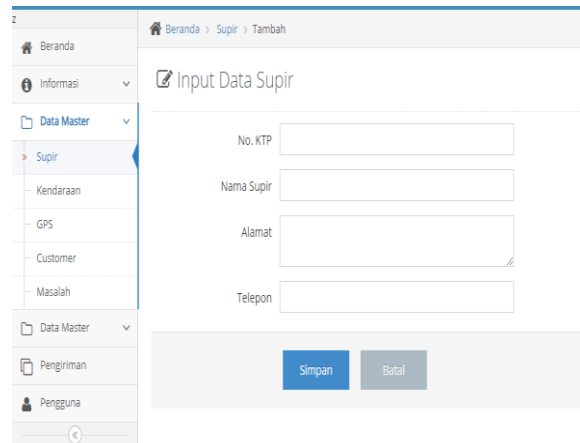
z

Beranda

Informasi

Data Master

Supir

Kendaraan

GPS

Customer

Masalah

Data Master

Pengiriman

Pengguna

Beranda › Supir › Tambah

Input Data Supir

No. KTP

Nama Supir

Alamat

Telepon

Simpan

Batal